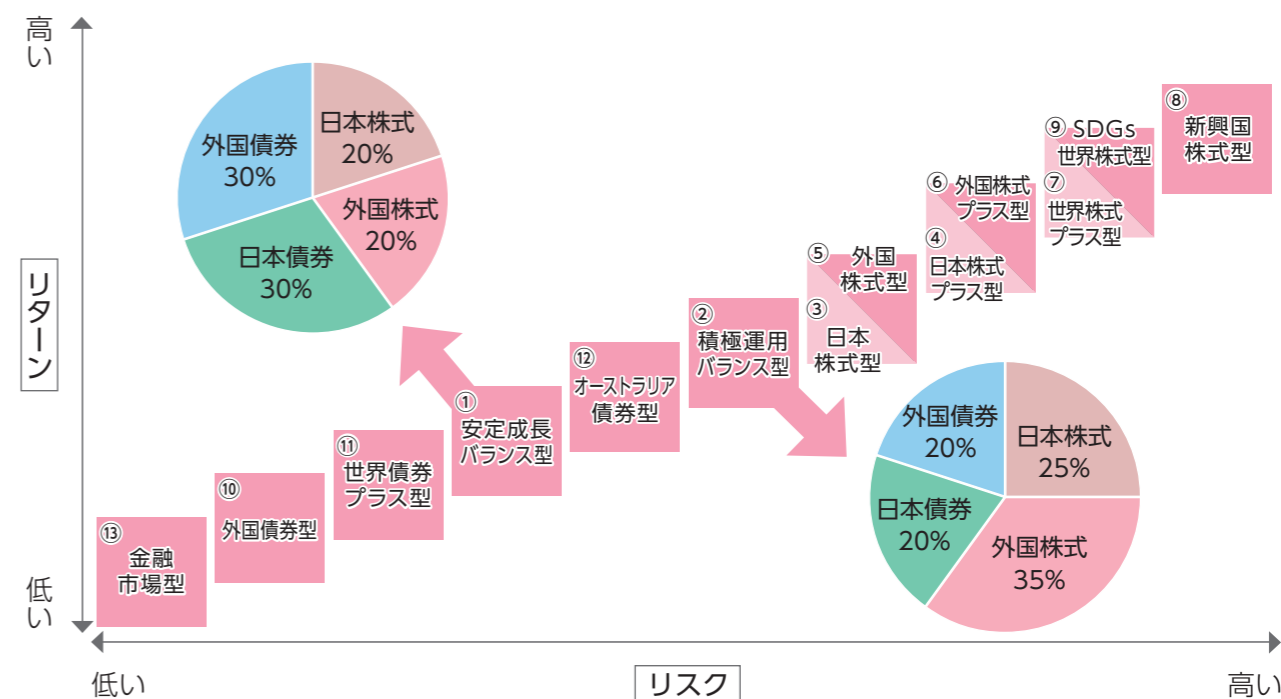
高い

リターン

低い

低い

リスク

高い

日本株式 20%
外国株式 20%
日本債券 30%
外国債券 30%

⑬ 金融市場型

⑩ 外国債券型

⑪ 世界債券プラス型

① 安定成長バランス型

⑫ オーストラリア債券型

② 積極運用バランス型

⑤ 外国株式型

③ 日本株式型

⑥ 外国株式プラス型

④ 日本株式プラス型

⑨ SDGs世界株式型

⑦ 世界株式プラス型

⑧ 新興国株式型

日本株式 25%
外国株式 35%
日本債券 20%
外国債券 20%